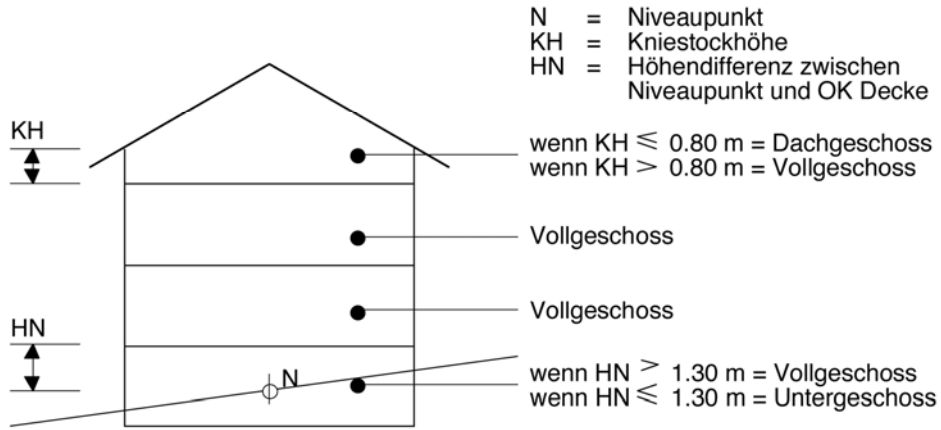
N = Niveaupunkt
KH = Kniestockhöhe
HN = Höhendifferenz zwischen Niveaupunkt und OK Decke

KH

wenn KH $\leqslant$ 0.80 m = Dachgeschoss
wenn KH $>$ 0.80 m = Vollgeschoss

Vollgeschoss

Vollgeschoss

HN

N

wenn HN $>$ 1.30 m = Vollgeschoss
wenn HN $\leqslant$ 1.30 m = Untergeschoss